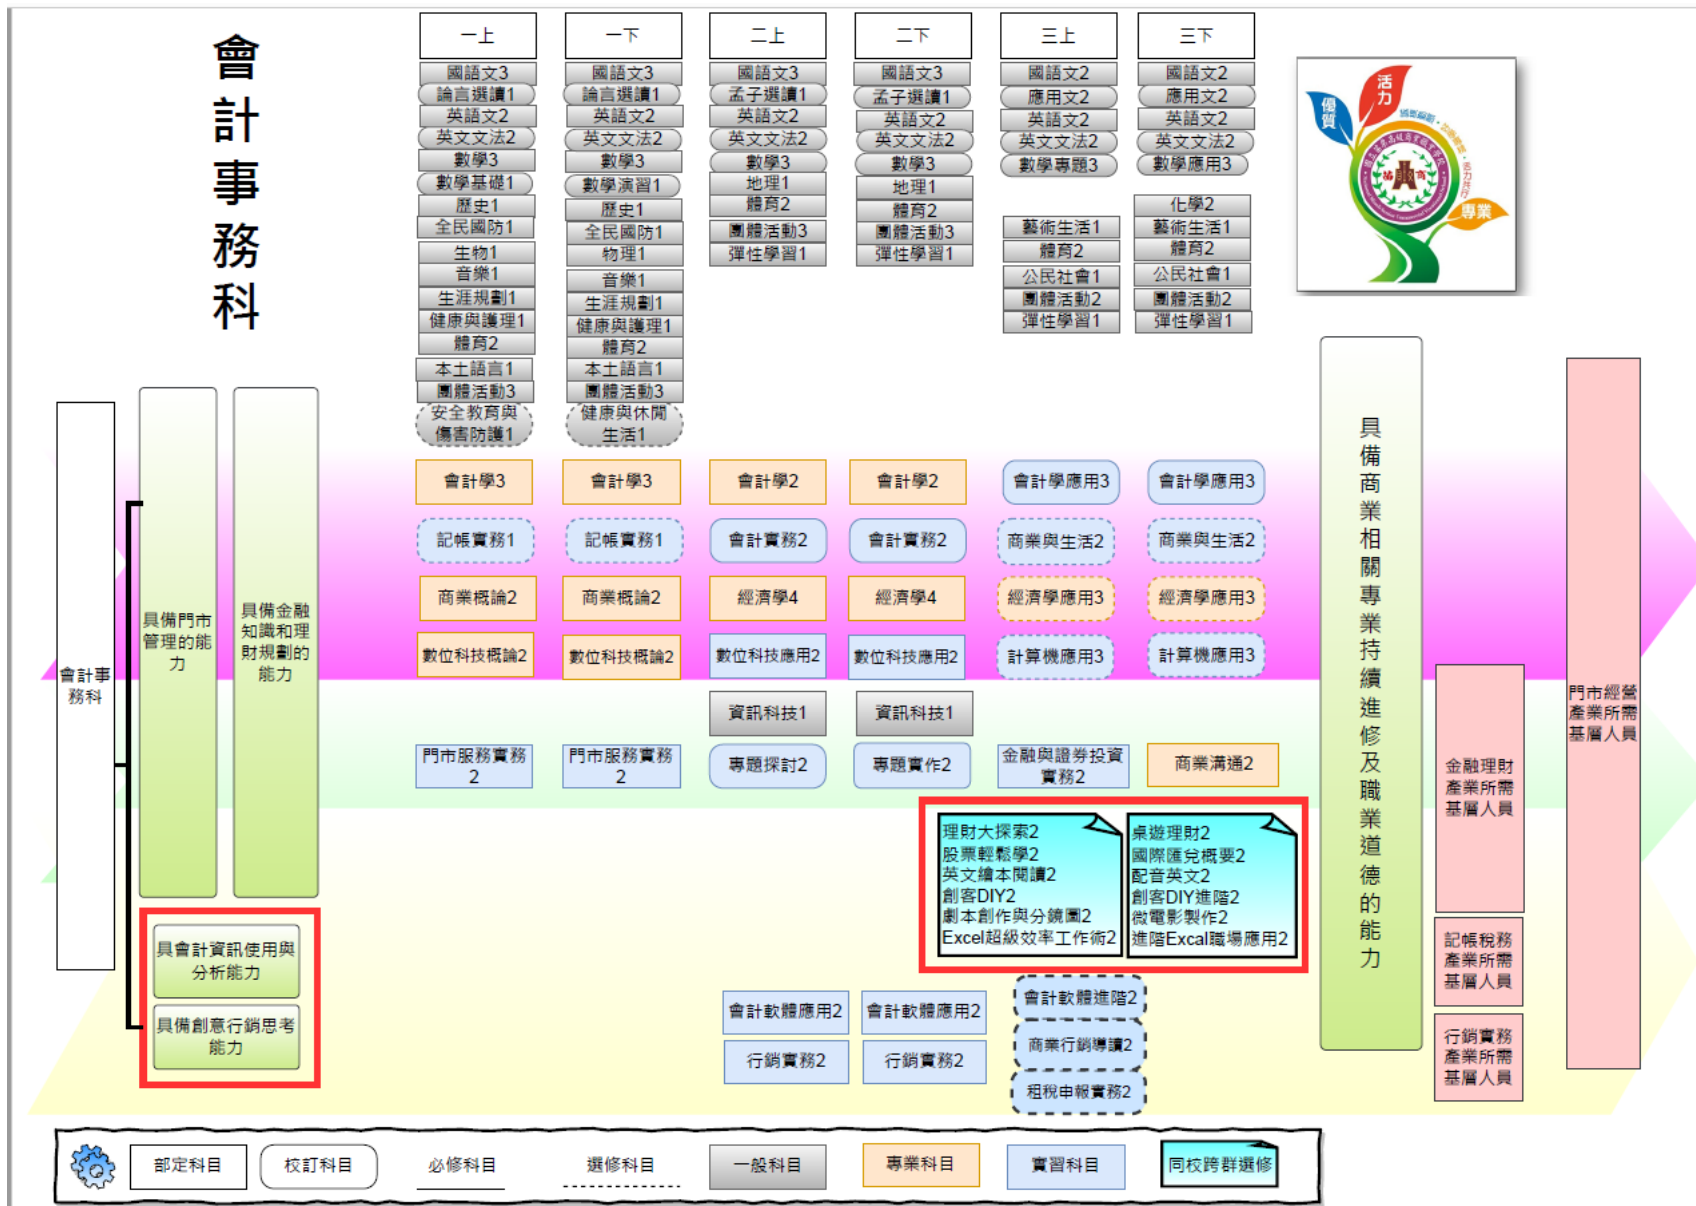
會計事務科

| 一上 | 一下 | 二上 | 二下 | 三上 | 三下 |
|---|---|---|---|---|---|
| 國語文3 | 國語文3 | 國語文3 | 國語文3 | 國語文2 | 國語文2 |
| 論言選讀1 | 論言選讀1 | 孟子選讀1 | 孟子選讀1 | 應用文2 | 應用文2 |
| 英語文2 | 英語文2 | 英語文2 | 英語文2 | 英語文2 | 英語文2 |
| 英文文法2 | 英文文法2 | 英文文法2 | 英文文法2 | 英文文法2 | 英文文法2 |
| 數學3 | 數學3 | 數學3 | 數學3 | 數學專題3 | 數學應用3 |
| 數學基礎1 | 數學演習1 | 地理1 | 地理1 | 藝術生活1 | 化學2 |
| 歷史1 | 歷史1 | 體育2 | 體育2 | 體育2 | 藝術生活1 |
| 全民國防1 | 全民國防1 | 團體活動3 | 團體活動3 | 公民社會1 | 體育2 |
| 生物1 | 物理1 | 彈性學習1 | 彈性學習1 | 團體活動2 | 公民社會1 |
| 音樂1 | 音樂1 | | | 彈性學習1 | 團體活動2 |
| 生涯規劃1 | 生涯規劃1 | | | | 彈性學習1 |
| 健康與護理1 | 健康與護理1 | | | | |
| 體育2 | 體育2 | | | | |
| 本土語言1 | 本土語言1 | | | | |
| 團體活動3 | 團體活動3 | | | | |
| 安全教育與傷害防護1 | 健康與休閒生活1 | | | | |

活力 優質 專業

會計學3 | 會計學3 | 會計學2 | 會計學2 | 會計學應用3 | 會計學應用3
記帳實務1 | 記帳實務1 | 會計實務2 | 會計實務2 | 商業與生活2 | 商業與生活2
商業概論2 | 商業概論2 | 經濟學4 | 經濟學4 | 經濟學應用3 | 經濟學應用3
數位科技概論2 | 數位科技概論2 | 數位科技應用2 | 數位科技應用2 | 計算機應用3 | 計算機應用3
資訊科技1 | 資訊科技1
門市服務實務2 | 門市服務實務2 | 專題探討2 | 專題實作2 | 金融與證券投資實務2 | 商業溝通2

理財大探索2
股票輕鬆學2
英文繪本閱讀2
創客DIY2
劇本創作與分鏡圖2
Excel超級效率工作術2

桌遊理財2
國際匯兌概要2
配音英文2
創客DIY進階2
微電影製作2
進階Excal職場應用2

會計軟體應用2 | 會計軟體應用2 | 會計軟體進階2
行銷實務2 | 行銷實務2 | 商業行銷導讀2
租稅申報實務2

會計事務科

具備門市管理的能力

具備金融知識和理財規劃的能力

具會計資訊使用與分析能力

具備創意行銷思考能力

具備商業相關專業持續進修及職業道德的能力

金融理財產業所需基層人員

記帳稅務產業所需基層人員

行銷實務產業所需基層人員

門市經營產業所需基層人員

部定科目 校訂科目 必修科目 選修科目 一般科目 專業科目 實習科目 同校跨群選修